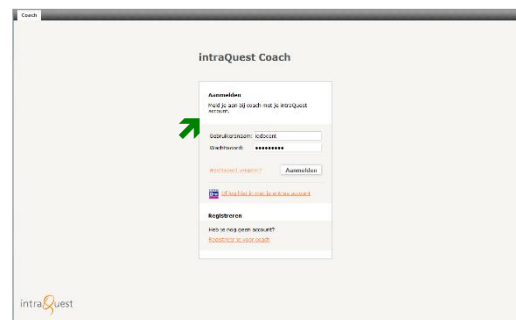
Coach

intraQuest Coach

Aanmelden

Meld je aan bij coach met je intraQuest account.

Gebruikersnaam: icdocent

Wachtwoord: ●●●●●●●●●

Wachtwoord vergeten?

Aanmelden

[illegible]

Registreren

Heb je nog geen account?

Registreer je voor coach

intraQuest